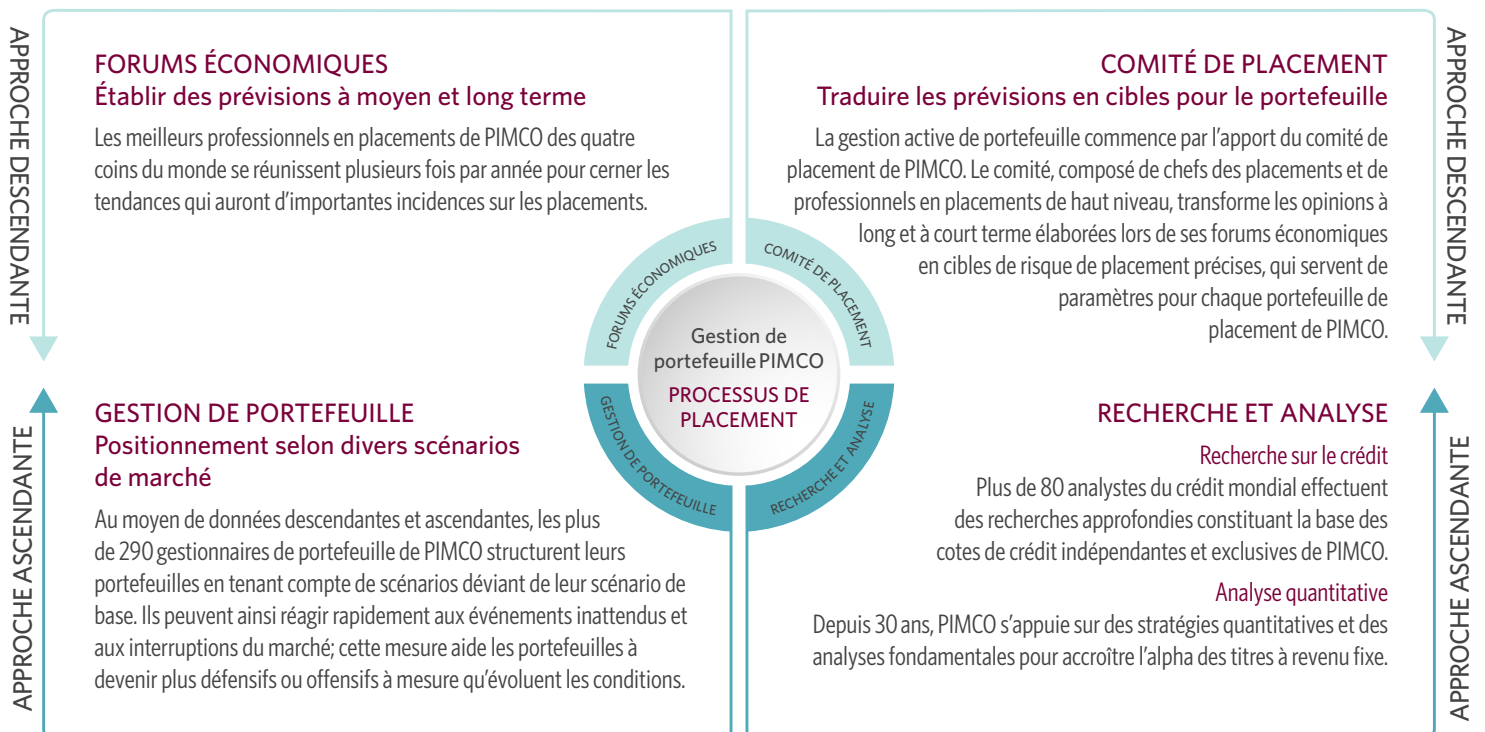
APPROCHE DESCENDANTE

FORUMS ÉCONOMIQUES
Établir des prévisions à moyen et long terme

Les meilleurs professionnels en placements de PIMCO des quatre coins du monde se réunissent plusieurs fois par année pour cerner les tendances qui auront d'importantes incidences sur les placements.

COMITÉ DE PLACEMENT
Traduire les prévisions en cibles pour le portefeuille

La gestion active de portefeuille commence par l'apport du comité de placement de PIMCO. Le comité, composé de chefs des placements et de professionnels en placements de haut niveau, transforme les opinions à long et à court terme élaborées lors de ses forums économiques en cibles de risque de placement précises, qui servent de paramètres pour chaque portefeuille de placement de PIMCO.

APPROCHE DESCENDANTE

FORUMS ÉCONOMIQUES

COMITÉ DE PLACEMENT

Gestion de portefeuille PIMCO
PROCESSUS DE PLACEMENT

GESTION DE PORTEFEUILLE

RECHERCHE ET ANALYSE

APPROCHE ASCENDANTE

GESTION DE PORTEFEUILLE
Positionnement selon divers scénarios de marché

Au moyen de données descendantes et ascendantes, les plus de 290 gestionnaires de portefeuille de PIMCO structurent leurs portefeuilles en tenant compte de scénarios déviant de leur scénario de base. Ils peuvent ainsi réagir rapidement aux événements inattendus et aux interruptions du marché; cette mesure aide les portefeuilles à devenir plus défensifs ou offensifs à mesure qu'évoluent les conditions.

RECHERCHE ET ANALYSE

Recherche sur le crédit
Plus de 80 analystes du crédit mondial effectuent des recherches approfondies constituant la base des cotes de crédit indépendantes et exclusives de PIMCO.

Analyse quantitative
Depuis 30 ans, PIMCO s'appuie sur des stratégies quantitatives et des analyses fondamentales pour accroître l'alpha des titres à revenu fixe.

APPROCHE ASCENDANTE